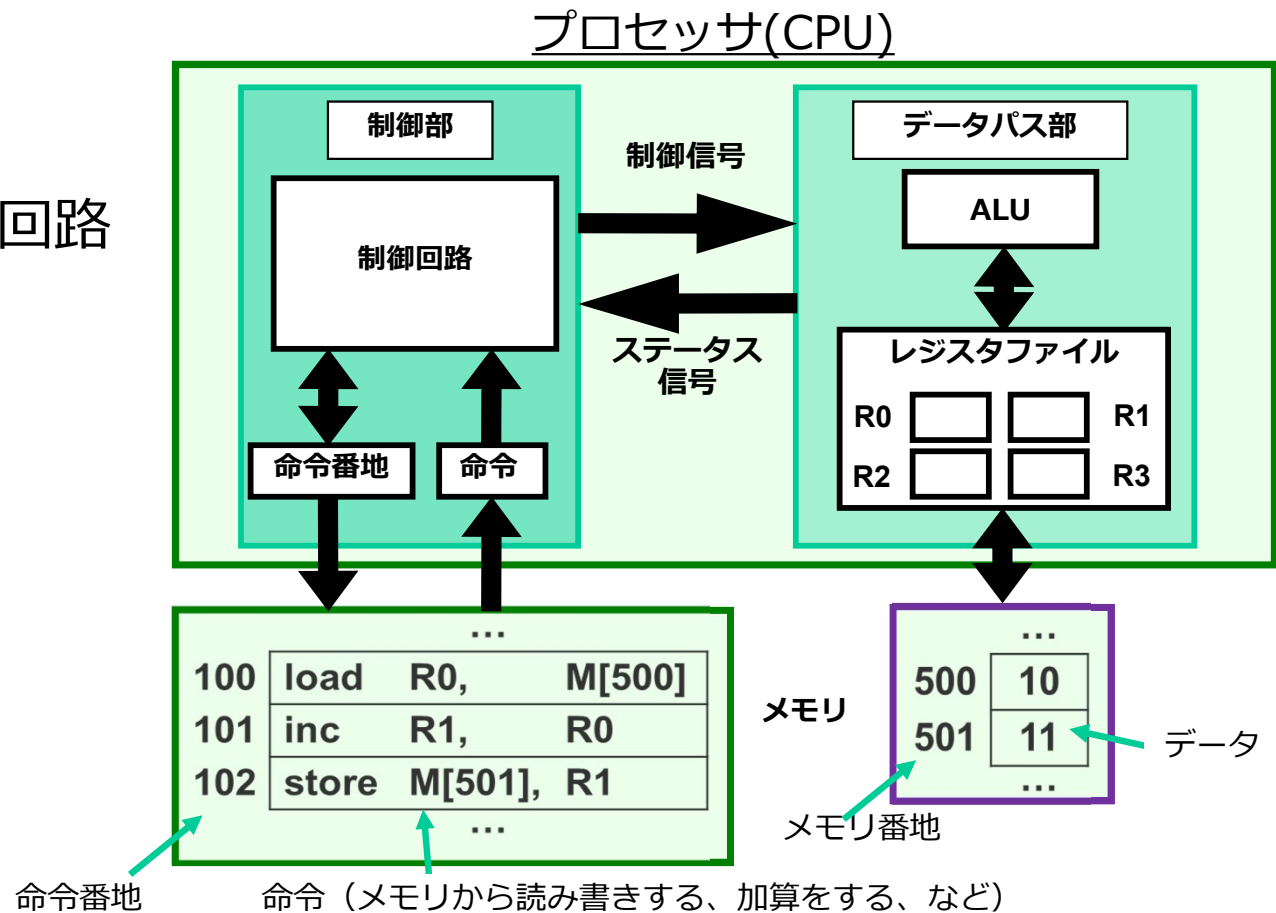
プロセッサ(CPU)

回路

制御部

制御回路

制御信号

ステータス信号

データパス部

ALU

レジスタファイル

R0

R1

R2

R3

命令番地

命令

…

| 100 | load | R0, | M[500] |
|---|---|---|---|
| 101 | inc | R1, | R0 |
| 102 | store | M[501], | R1 |

…

メモリ

…

| 500 | 10 |
|---|---|
| 501 | 11 |

…

データ

メモリ番地

命令番地

命令（メモリから読み書きする、加算をする、など）